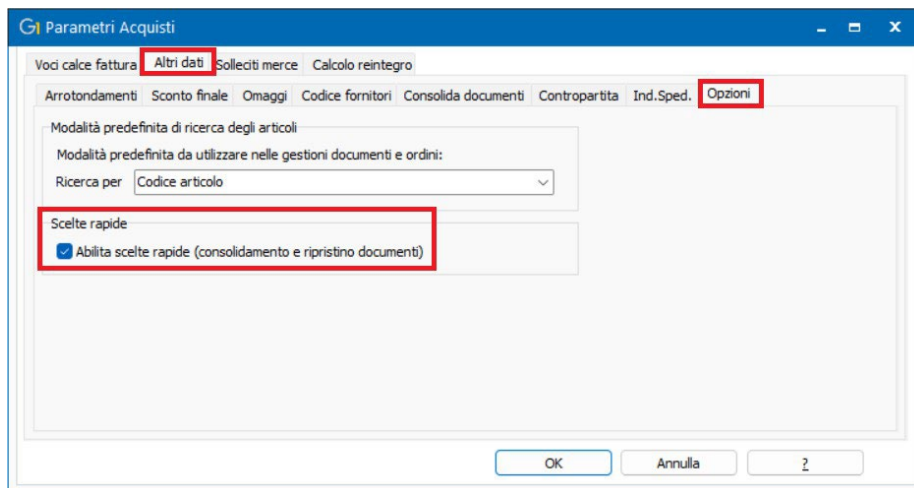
Parametri Acquisti

Voci calce fattura | Altri dati | Solleciti merce | Calcolo reintegro

Arrotondamenti | Sconto finale | Omaggi | Codice fornitori | Consolida documenti | Contropartita | Ind.Sped. | Opzioni

Modalità predefinita di ricerca degli articoli

Modalità predefinita da utilizzare nelle gestioni documenti e ordini:

Ricerca per Codice articolo

Scelte rapide

Abilita scelte rapide (consolidamento e ripristino documenti)

OK Annulla ?